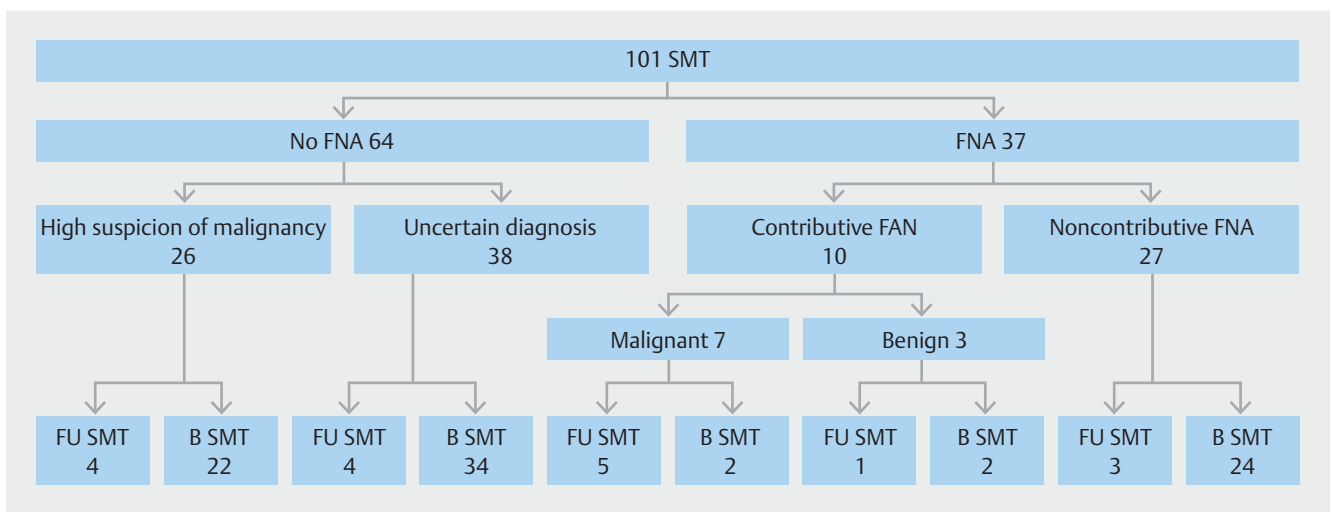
101 SMT

No FNA 64

FNA 37

High suspicion of malignancy 26

Uncertain diagnosis 38

Contributive FAN 10

Noncontributive FNA 27

Malignant 7

Benign 3

FU SMT 4

B SMT 22

FU SMT 4

B SMT 34

FU SMT 5

B SMT 2

FU SMT 1

B SMT 2

FU SMT 3

B SMT 24